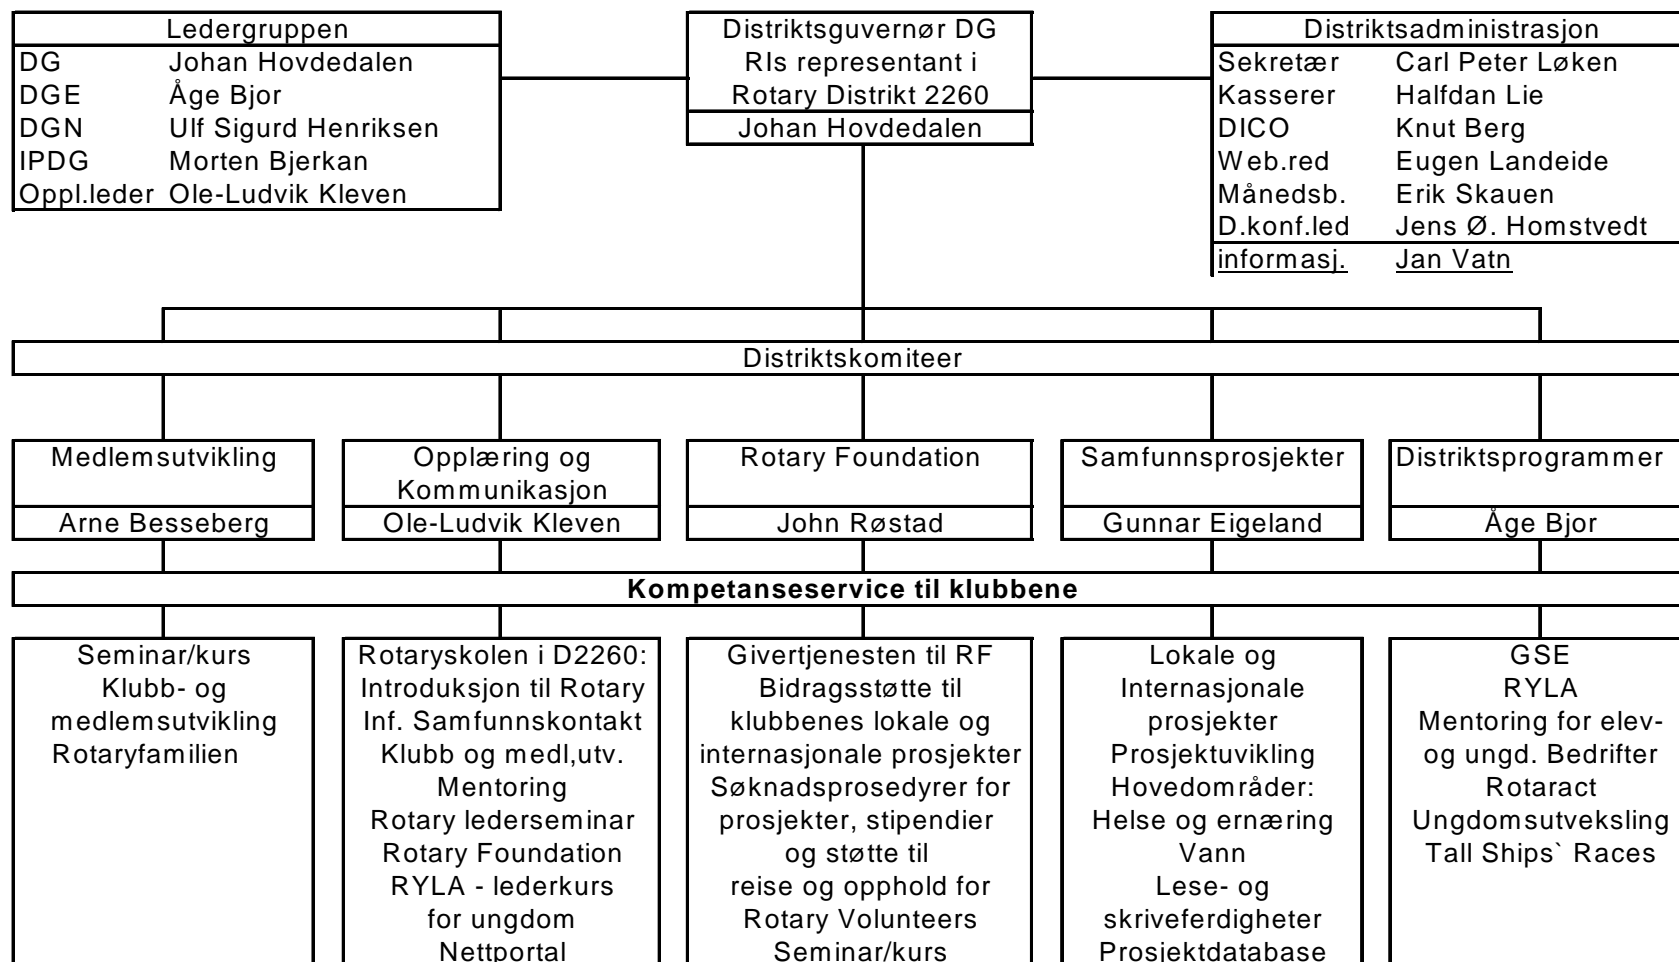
| Ledergruppen | |
|---|---|
| DG | Johan Hovdedalen |
| DGE | Åge Bjor |
| DGN | Ulf Sigurd Henriksen |
| IPDG | Morten Bjerkan |
| Oppl.leder | Ole-Ludvik Kleven |

Distriktsguvernør DG
RIs representant i
Rotary Distrikt 2260
Johan Hovdedalen

| Distriktsadministrasjon | |
|---|---|
| Sekretær | Carl Peter Løken |
| Kasserer | Halfdan Lie |
| DICO | Knut Berg |
| Web.red | Eugen Landeide |
| Månedsb. | Erik Skauen |
| D.konf.led | Jens Ø. Homstvedt |
| informasj. | Jan Vatn |

Distriktskomiteer

Medlemsutvikling
Arne Besseberg

Opplæring og Kommunikasjon
Ole-Ludvik Kleven

Rotary Foundation
John Røstad

Samfunnsprosjekter
Gunnar Eigeland

Distriktsprogrammer
Åge Bjor

**Kompetanseservice til klubbene**

Seminar/kurs
Klubb- og medlemsutvikling
Rotaryfamilien

Rotaryskolen i D2260:
Introduksjon til Rotary
Inf. Samfunnskontakt
Klubb og medl,utv.
Mentoring
Rotary lederseminar
Rotary Foundation
RYLA - lederkurs for ungdom
Nettportal

Givertjenesten til RF
Bidragsstøtte til klubbenes lokale og internasjonale prosjekter
Søknadsprosedyrer for prosjekter, stipendier og støtte til reise og opphold for Rotary Volunteers
Seminar/kurs

Lokale og Internasjonale prosjekter
Prosjektuvikling
Hovedområder:
Helse og ernæring
Vann
Lese- og skriveferdigheter
Prosjektdatabase

GSE
RYLA
Mentoring for elev- og ungd. Bedrifter
Rotaract
Ungdomsutveksling
Tall Ships` Races